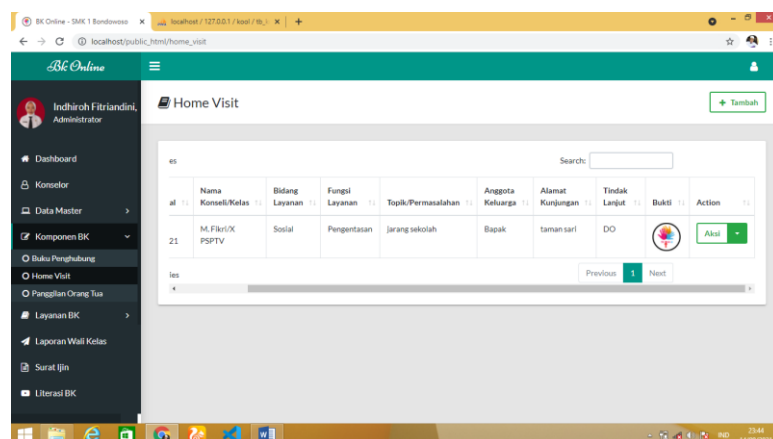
BK Online - SMK 1 Bondowoso ×
localhost / 127.0.0.1 / kool / tb_i ×
+
localhost/public_html/home_visit

Bk Online

Indhiroh Fitriandini, Administrator

Dashboard
Konselor
Data Master
Komponen BK
Buku Penghubung
Home Visit
Panggilan Orang Tua
Layanan BK
Laporan Wali Kelas
Surat Ijin
Literasi BK

Home Visit

+ Tambah

es

Search:

| al | Nama Konseli/Kelas | Bidang Layanan | Fungsi Layanan | Topik/Permasalahan | Anggota Keluarga | Alamat Kunjungan | Tindak Lanjut | Bukti | Action |
|---|---|---|---|---|---|---|---|---|---|
| 21 | M. Fikri/X PSPTV | Sosial | Pengentasan | jarang sekolah | Bapak | taman sari | DO | | Aksi |

ies

Previous 1 Next

IND 23:44